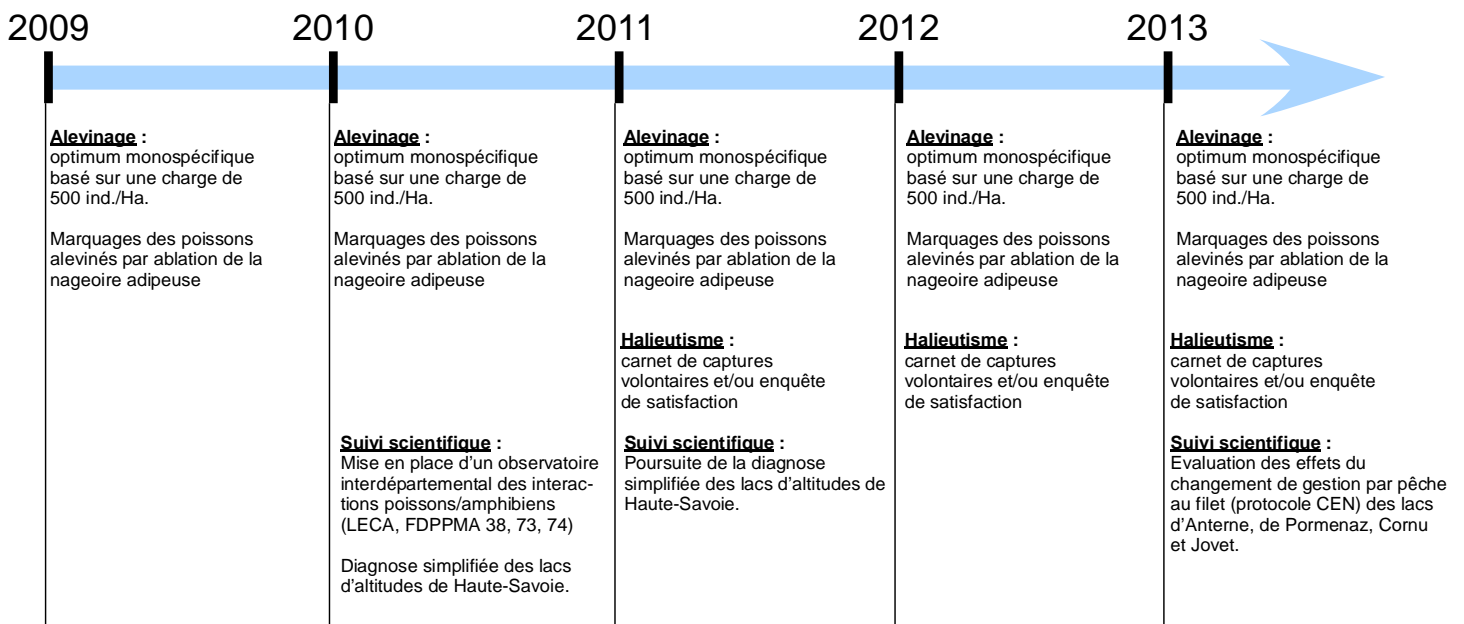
2009

Alevinage :
optimum monospécifique basé sur une charge de 500 ind./Ha.

Marquages des poissons alevinés par ablation de la nageoire adipeuse

2010

Alevinage :
optimum monospécifique basé sur une charge de 500 ind./Ha.

Marquages des poissons alevinés par ablation de la nageoire adipeuse

Suivi scientifique :
Mise en place d'un observatoire interdépartemental des interactions poissons/amphibiens (LECA, FDPPMA 38, 73, 74)

Diagnose simplifiée des lacs d'altitudes de Haute-Savoie.

2011

Alevinage :
optimum monospécifique basé sur une charge de 500 ind./Ha.

Marquages des poissons alevinés par ablation de la nageoire adipeuse

Halieutisme :
carnet de captures volontaires et/ou enquête de satisfaction

Suivi scientifique :
Poursuite de la diagnose simplifiée des lacs d'altitudes de Haute-Savoie.

2012

Alevinage :
optimum monospécifique basé sur une charge de 500 ind./Ha.

Marquages des poissons alevinés par ablation de la nageoire adipeuse

Halieutisme :
carnet de captures volontaires et/ou enquête de satisfaction

2013

Alevinage :
optimum monospécifique basé sur une charge de 500 ind./Ha.

Marquages des poissons alevinés par ablation de la nageoire adipeuse

Halieutisme :
carnet de captures volontaires et/ou enquête de satisfaction

Suivi scientifique :
Evaluation des effets du changement de gestion par pêche au filet (protocole CEN) des lacs d'Anterne, de Pormenaz, Cornu et Jovet.